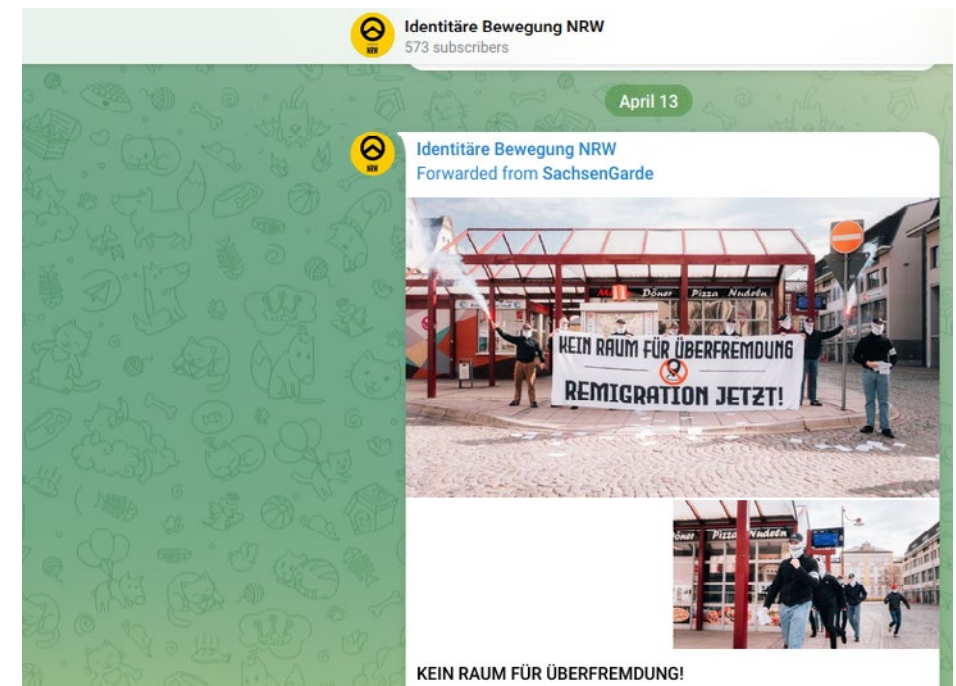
NRW
Identitäre Bewegung NRW
573 subscribers

April 13

NRW
Identitäre Bewegung NRW
Forwarded from SachsenGarde

Döner Pizza Nudeln
KEIN RAUM FÜR ÜBERFREMDUNG
REMIGRATION JETZT!

Döner Pizza Nudeln

KEIN RAUM FÜR ÜBERFREMDUNG!